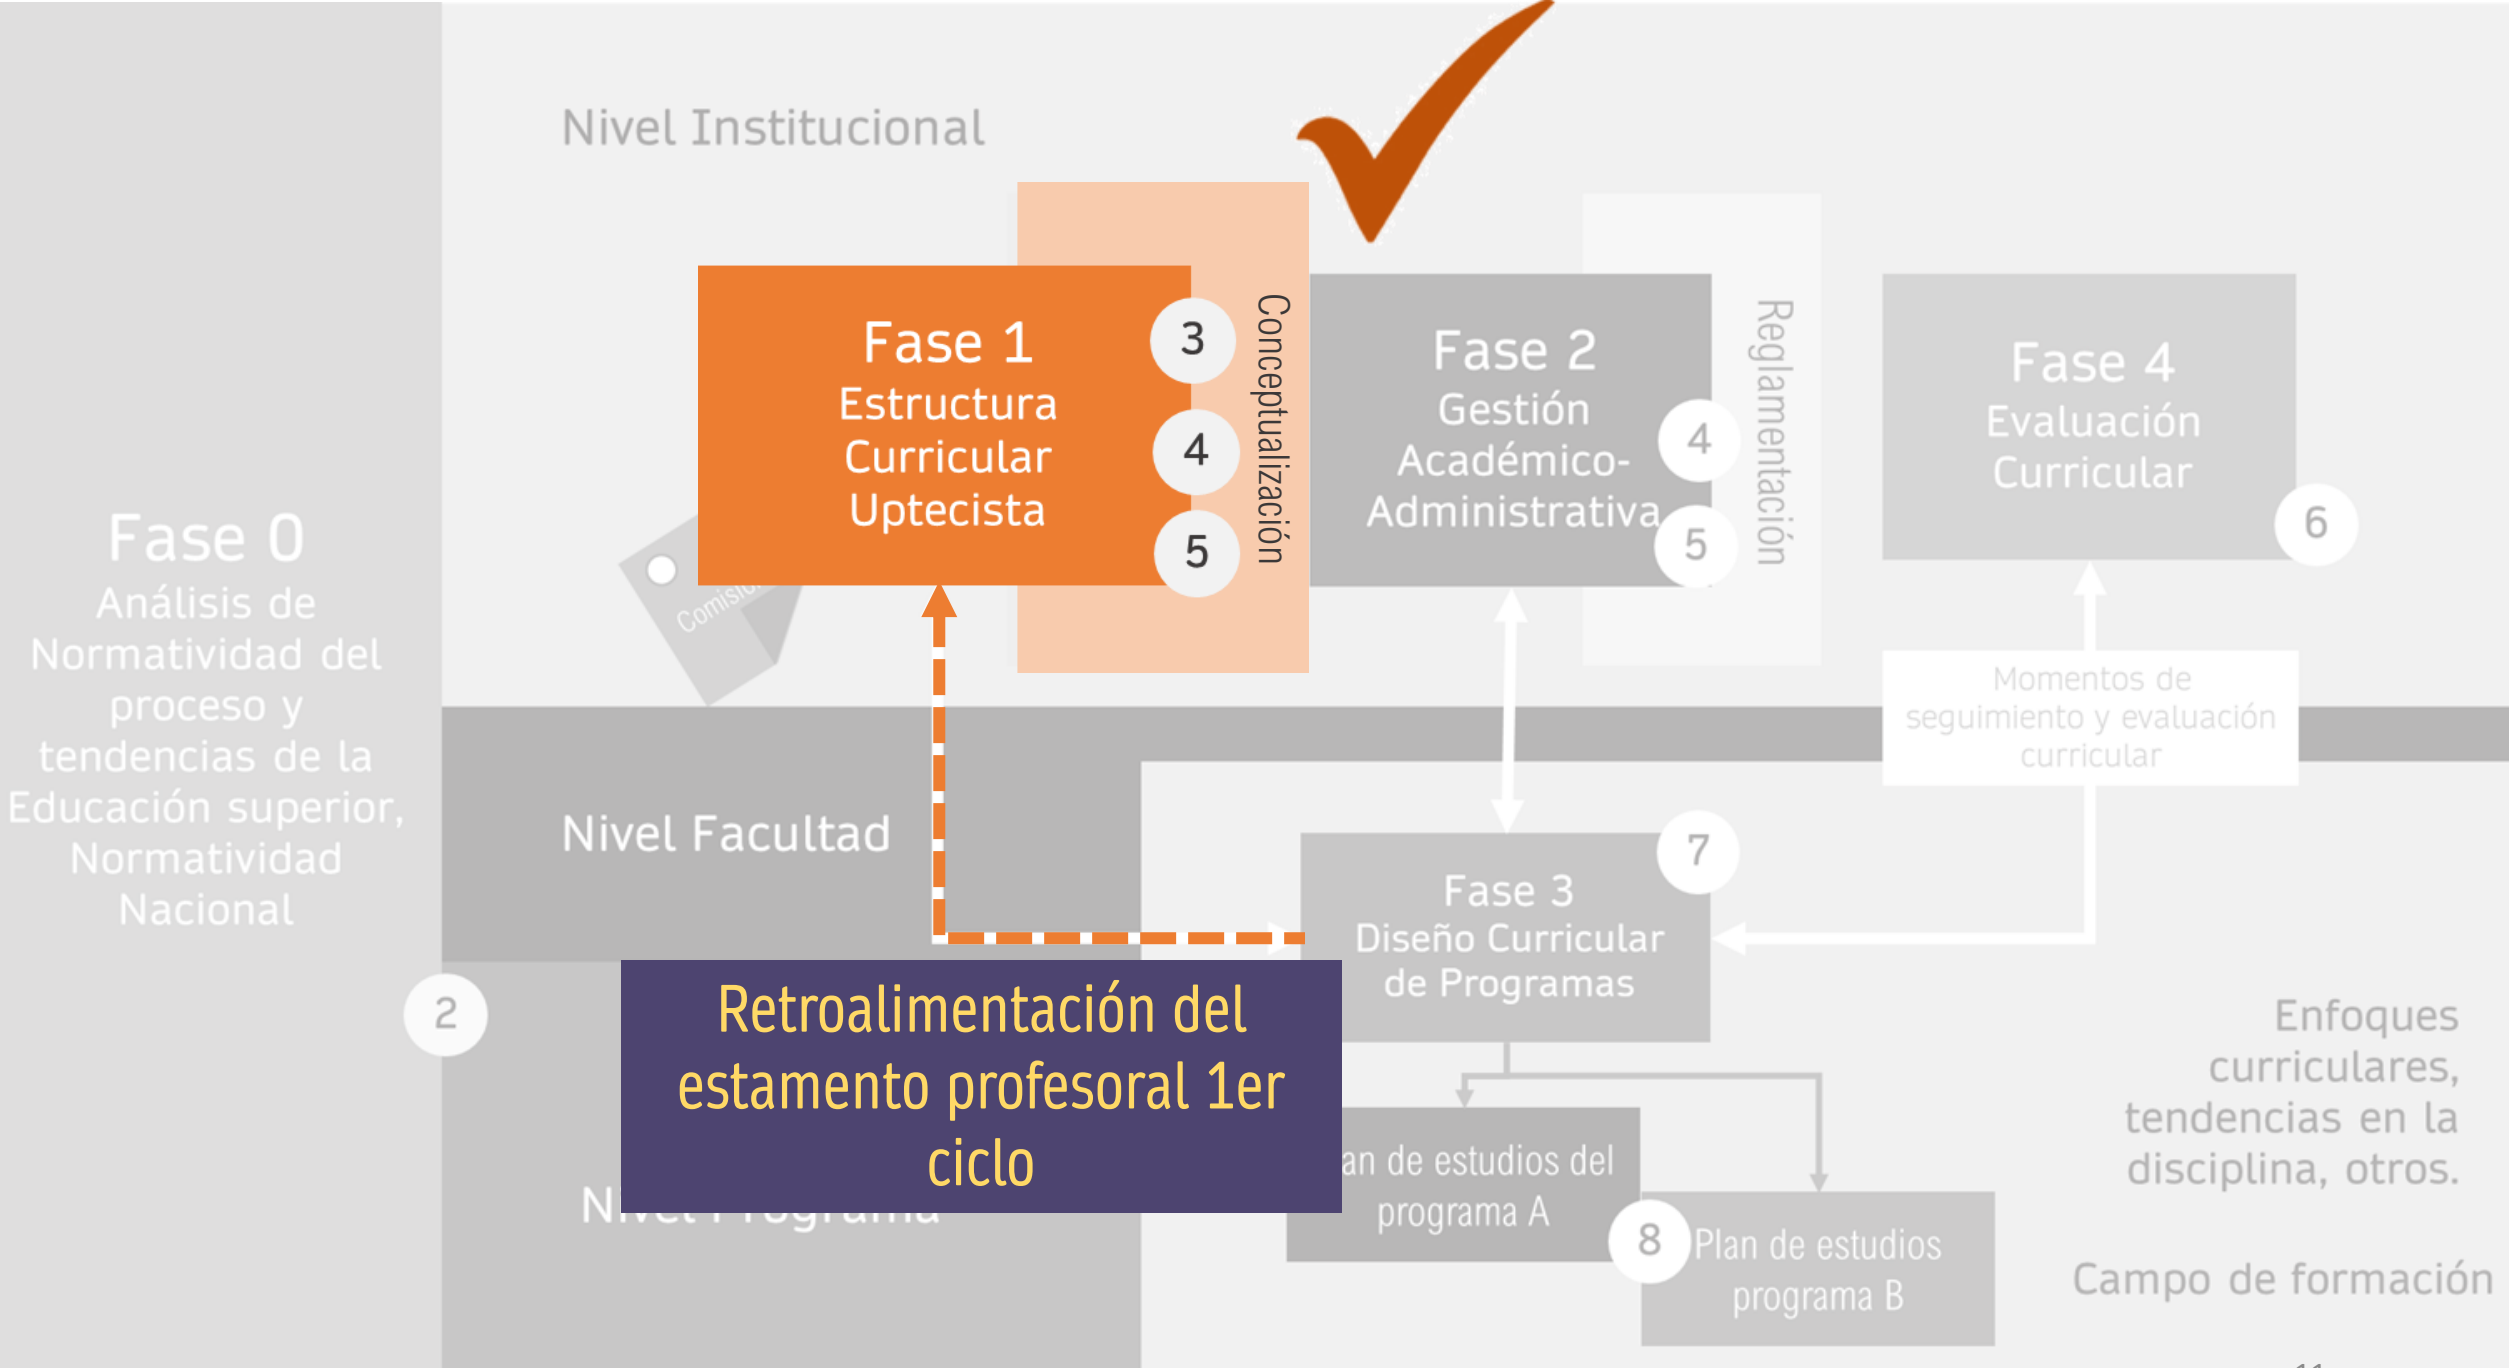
Nivel Institucional

Fase 1
Estructura Curricular Uptecista

3
4
5

Conceptualización

Fase 2
Gestión Académico-Administrativa

4
5

Reglamentación

Fase 4
Evaluación Curricular

6

Comisió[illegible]

Fase 0
Análisis de Normatividad del proceso y tendencias de la Educación superior, Normatividad Nacional

Momentos de seguimiento y evaluación curricular

Nivel Facultad

7

Fase 3
Diseño Curricular de Programas

2

Retroalimentación del estamento profesoral 1er ciclo

Nivel Programa

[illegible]an de estudios del programa A

8

Plan de estudios programa B

Enfoques curriculares, tendencias en la disciplina, otros.

Campo de formación